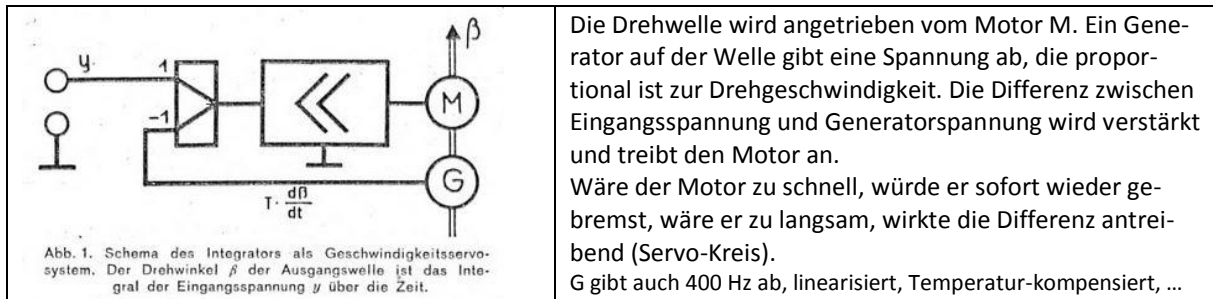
| y 1 −1 M G β $T \cdot \frac{d\beta}{dt}$ Abb. 1. Schema des Integrators als Geschwindigkeitsservosystem. Der Drehwinkel $\beta$ der Ausgangswelle ist das Integral der Eingangsspannung $y$ über die Zeit. | Die Drehwelle wird angetrieben vom Motor M. Ein Generator auf der Welle gibt eine Spannung ab, die proportional ist zur Drehgeschwindigkeit. Die Differenz zwischen Eingangsspannung und Generatorspannung wird verstärkt und treibt den Motor an. Wäre der Motor zu schnell, würde er sofort wieder gebremst, wäre er zu langsam, wirkte die Differenz antreibend (Servo-Kreis). G gibt auch 400 Hz ab, linearisiert, Temperatur-kompensiert, … |
|---|---|